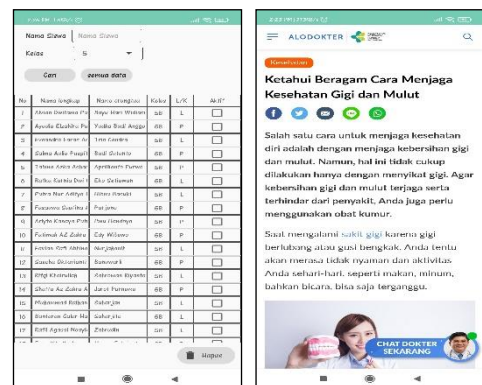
Nama Siswa | Nama Siswa

Kelas | 5

Cari | semua data

| No | Nama lengkap | Nama panggilan | Kelas | L/K | Aktif |
|---|---|---|---|---|---|
| 1 | Aksan Dwitama Pu | Nayu Bari Widian | 5B | L | |
| 2 | Ayodia Elzabika Pu | Yadia Budi Angga | 5B | P | |
| 3 | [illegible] | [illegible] | 5B | L | |
| 4 | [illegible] | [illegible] | 5B | L | |
| 5 | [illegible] | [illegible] | 5B | P | |
| 6 | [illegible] | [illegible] | 5B | L | |
| 7 | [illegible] | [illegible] | 5B | L | |
| 8 | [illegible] | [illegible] | 5B | L | |
| 9 | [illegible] | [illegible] | 5B | P | |
| 10 | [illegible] | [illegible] | 5B | P | |
| 11 | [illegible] | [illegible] | 5B | L | |
| 12 | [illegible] | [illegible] | 5B | L | |
| 13 | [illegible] | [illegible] | 5B | L | |
| 14 | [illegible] | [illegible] | 5B | P | |
| 15 | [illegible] | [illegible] | 5B | L | |
| 16 | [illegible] | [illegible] | 5B | L | |
| 17 | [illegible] | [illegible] | 5B | L | |

Hapus

ALODOKTER

Kesehatan

Ketahui Beragam Cara Menjaga Kesehatan Gigi dan Mulut

Salah satu cara untuk menjaga kesehatan diri adalah dengan menjaga kebersihan gigi dan mulut. Namun, hal ini tidak cukup dilakukan hanya dengan menyikat gigi. Agar kebersihan gigi dan mulut terjaga serta terhindar dari penyakit, Anda juga perlu menggunakan obat kumur.

Saat mengalami sakit gigi karena gigi berlubang atau gusi bengkak, Anda tentu akan merasa tidak nyaman dan aktivitas Anda sehari-hari, seperti makan, minum, bahkan bicara, bisa saja terganggu.

CHAT DOKTER SEKARANG